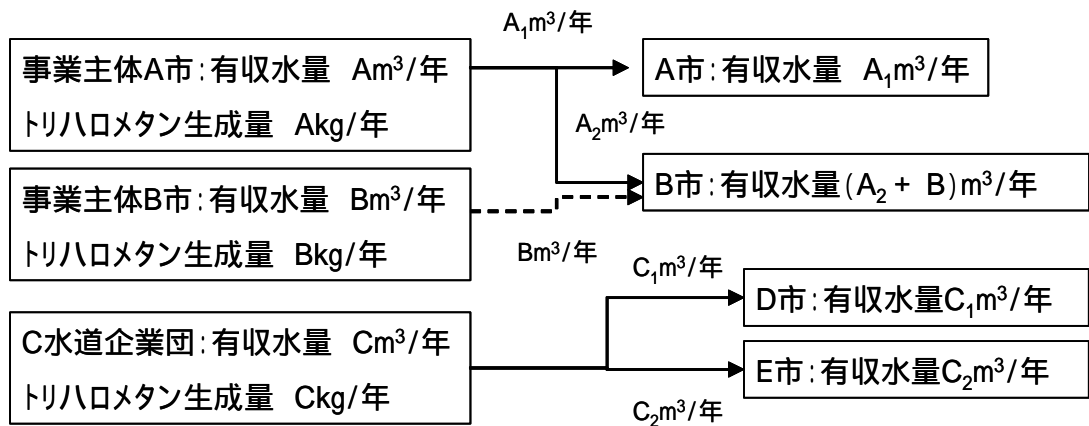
事業主体A市:有収水量 Am$^3$/年
トリハロメタン生成量 Akg/年

$A_1$m$^3$/年

A市:有収水量 $A_1$m$^3$/年

$A_2$m$^3$/年

B市:有収水量($A_2$ + B)m$^3$/年

事業主体B市:有収水量 Bm$^3$/年
トリハロメタン生成量 Bkg/年

Bm$^3$/年

C水道企業団:有収水量 Cm$^3$/年
トリハロメタン生成量 Ckg/年

$C_1$m$^3$/年

D市:有収水量$C_1$m$^3$/年

E市:有収水量$C_2$m$^3$/年

$C_2$m$^3$/年